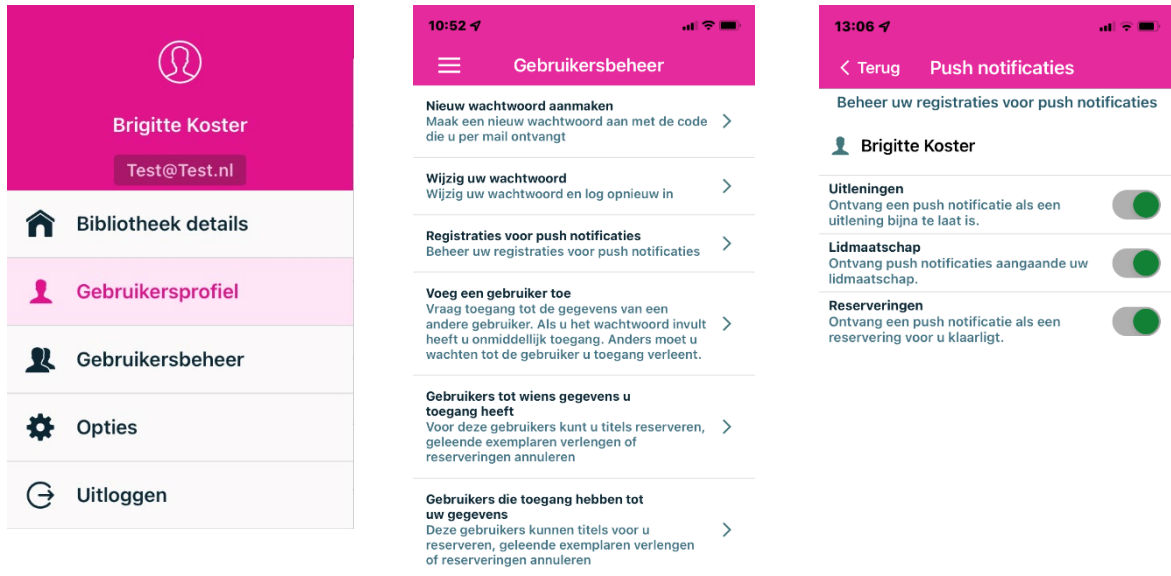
Brigitte Koster

Test@Test.nl

Bibliotheek details

Gebruikersprofiel

Gebruikersbeheer

Opties

Uitloggen

10:52

Gebruikersbeheer

Nieuw wachtwoord aanmaken
Maak een nieuw wachtwoord aan met de code die u per mail ontvangt

Wijzig uw wachtwoord
Wijzig uw wachtwoord en log opnieuw in

Registraties voor push notificaties
Beheer uw registraties voor push notificaties

Voeg een gebruiker toe
Vraag toegang tot de gegevens van een andere gebruiker. Als u het wachtwoord invult heeft u onmiddellijk toegang. Anders moet u wachten tot de gebruiker u toegang verleent.

Gebruikers tot wiens gegevens u toegang heeft
Voor deze gebruikers kunt u titels reserveren, geleende exemplaren verlengen of reserveringen annuleren

Gebruikers die toegang hebben tot uw gegevens
Deze gebruikers kunnen titels voor u reserveren, geleende exemplaren verlengen of reserveringen annuleren

13:06

Terug

Push notificaties

Beheer uw registraties voor push notificaties

Brigitte Koster

Uitleningen
Ontvang een push notificatie als een uitlening bijna te laat is.

Lidmaatschap
Ontvang push notificaties aangaande uw lidmaatschap.

Reserveringen
Ontvang een push notificatie als een reservering voor u klaarligt.